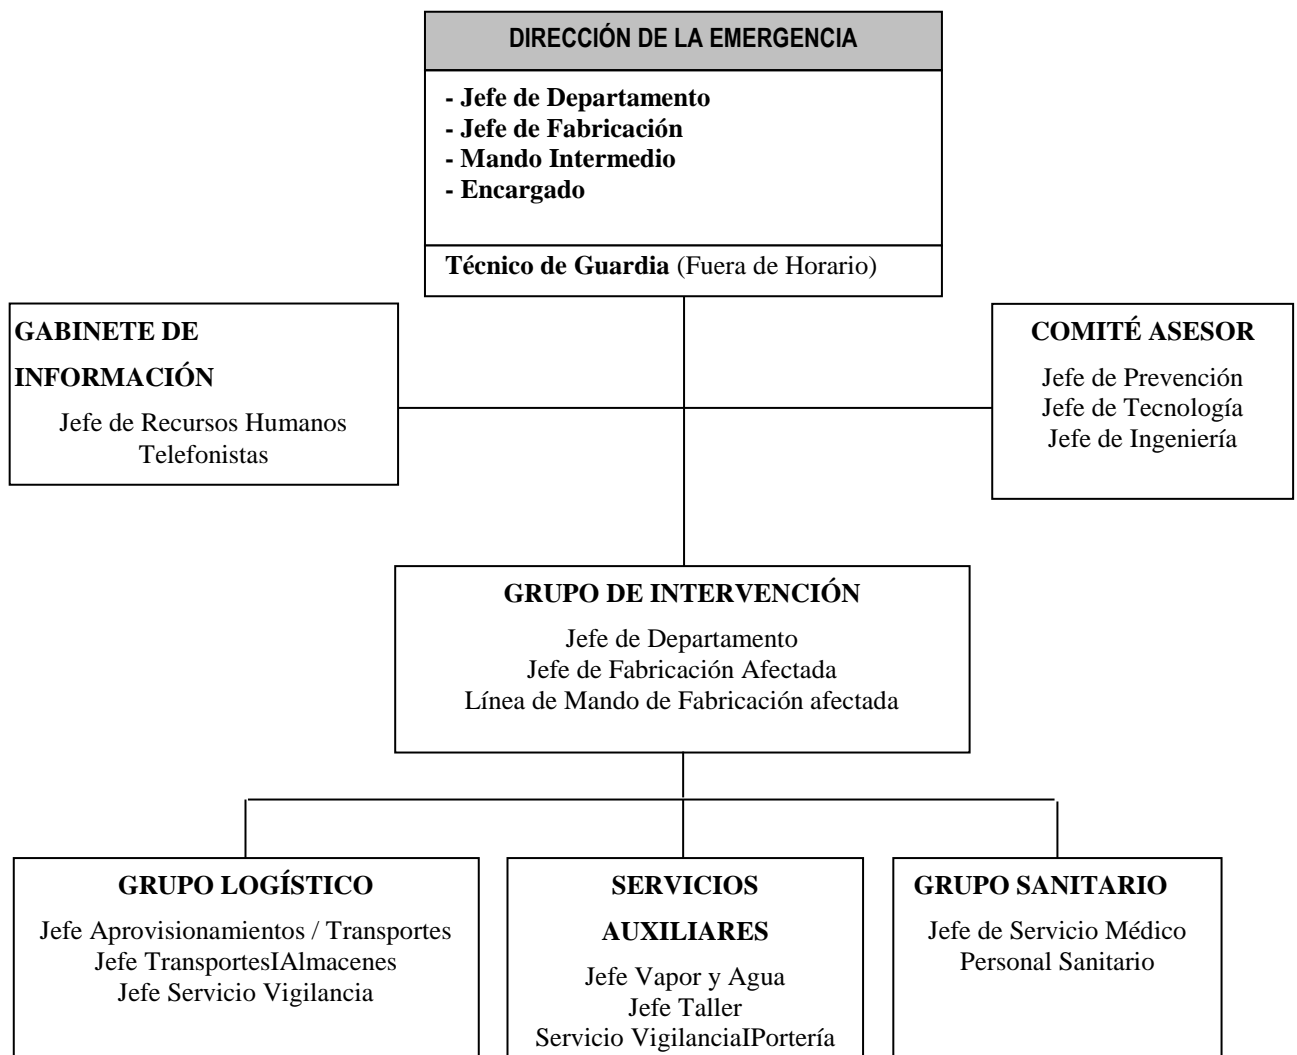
DIRECCIÓN DE LA EMERGENCIA

- Jefe de Departamento
- Jefe de Fabricación
- Mando Intermedio
- Encargado

Técnico de Guardia (Fuera de Horario)

GABINETE DE INFORMACIÓN

Jefe de Recursos Humanos
Telefonistas

COMITÉ ASESOR

Jefe de Prevención
Jefe de Tecnología
Jefe de Ingeniería

GRUPO DE INTERVENCIÓN

Jefe de Departamento
Jefe de Fabricación Afectada
Línea de Mando de Fabricación afectada

GRUPO LOGÍSTICO

Jefe Aprovisionamientos / Transportes
Jefe TransportesIAlmacenes
Jefe Servicio Vigilancia

SERVICIOS AUXILIARES

Jefe Vapor y Agua
Jefe Taller
Servicio VigilanciaIPortería

GRUPO SANITARIO

Jefe de Servicio Médico
Personal Sanitario